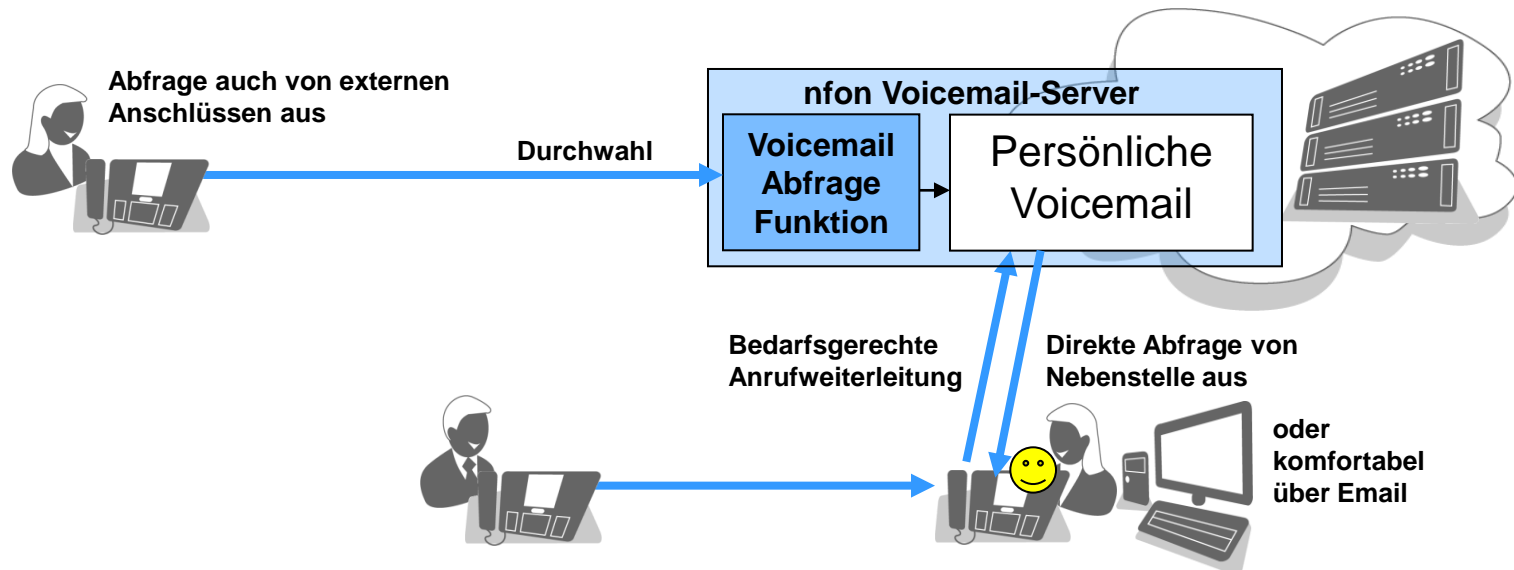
Abfrage auch von externen Anschlüssen aus

Durchwahl

nfon Voicemail-Server

Voicemail Abfrage Funktion

Persönliche Voicemail

Bedarfsgerechte Anrufweiterleitung

Direkte Abfrage von Nebenstelle aus

oder komfortabel über Email